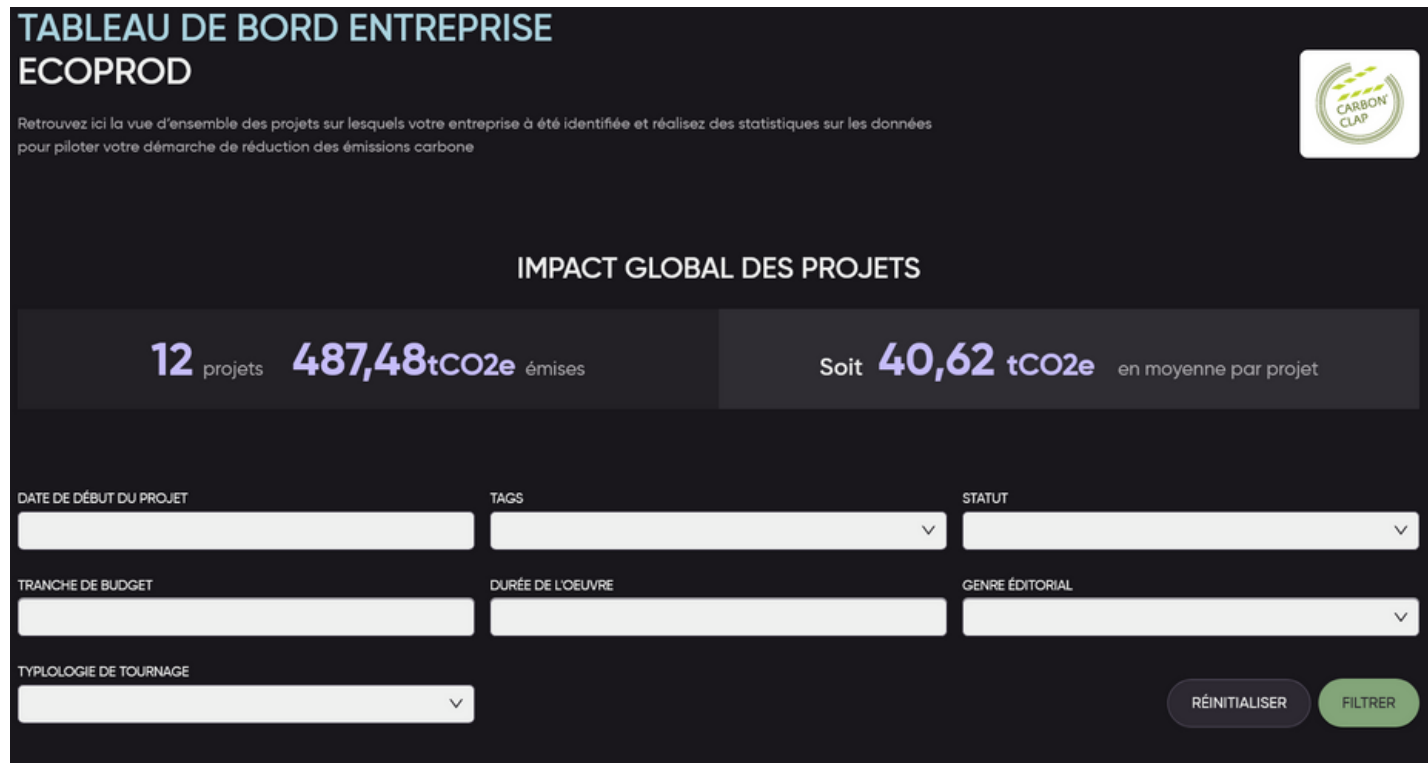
TABLEAU DE BORD ENTREPRISE
ECOPROD

CARBON' CLAP

Retrouvez ici la vue d'ensemble des projets sur lesquels votre entreprise à été identifiée et réalisez des statistiques sur les données pour piloter votre démarche de réduction des émissions carbone

IMPACT GLOBAL DES PROJETS

12 projets 487,48tCO2e émises

Soit 40,62 tCO2e en moyenne par projet

DATE DE DÉBUT DU PROJET

TAGS

STATUT

TRANCHE DE BUDGET

DURÉE DE L'OEUVRE

GENRE ÉDITORIAL

TYPLOLOGIE DE TOURNAGE

RÉINITIALISER

FILTRER